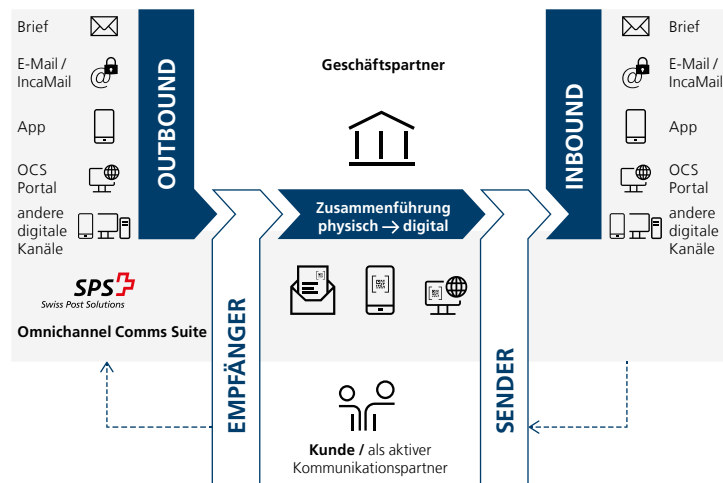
Brief

E-Mail / IncaMail

App

OCS Portal

andere digitale Kanäle

SPS
Swiss Post Solutions

Omnichannel Comms Suite

OUTBOUND

Geschäftspartner

Zusammenführung physisch → digital

EMPFÄNGER

SENDER

Kunde / als aktiver Kommunikationspartner

INBOUND

Brief

E-Mail / IncaMail

App

OCS Portal

andere digitale Kanäle